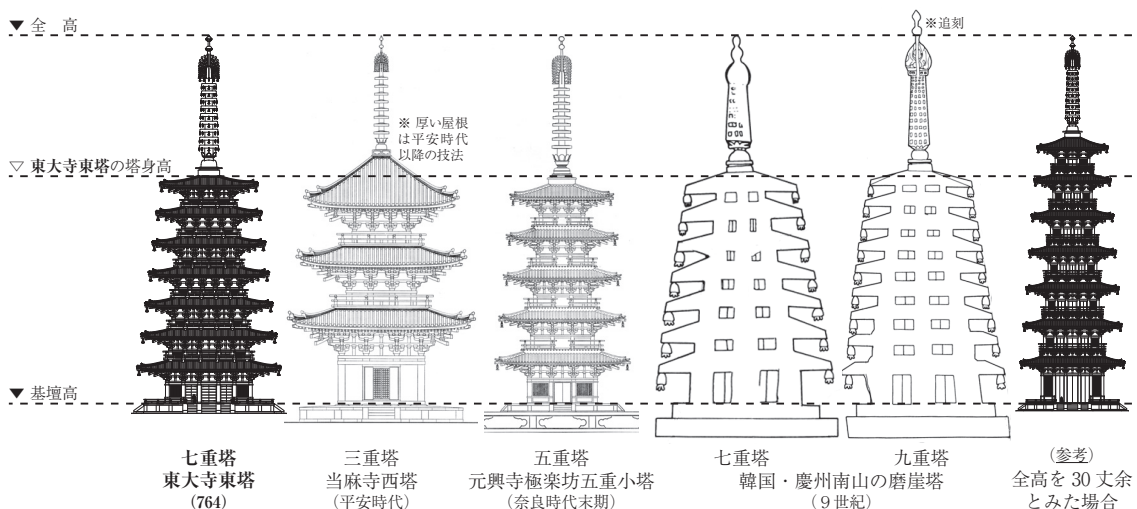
▼全　高

※追刻

※厚い屋根は平安時代以降の技法

▽東大寺東塔の塔身高

▼基壇高

七重塔
東大寺東塔
(764)

三重塔
当麻寺西塔
(平安時代)

五重塔
元興寺極楽坊五重小塔
(奈良時代末期)

七重塔　　九重塔
韓国・慶州南山の磨崖塔
(9世紀)

(参考)
全高を 30 丈余とみた場合